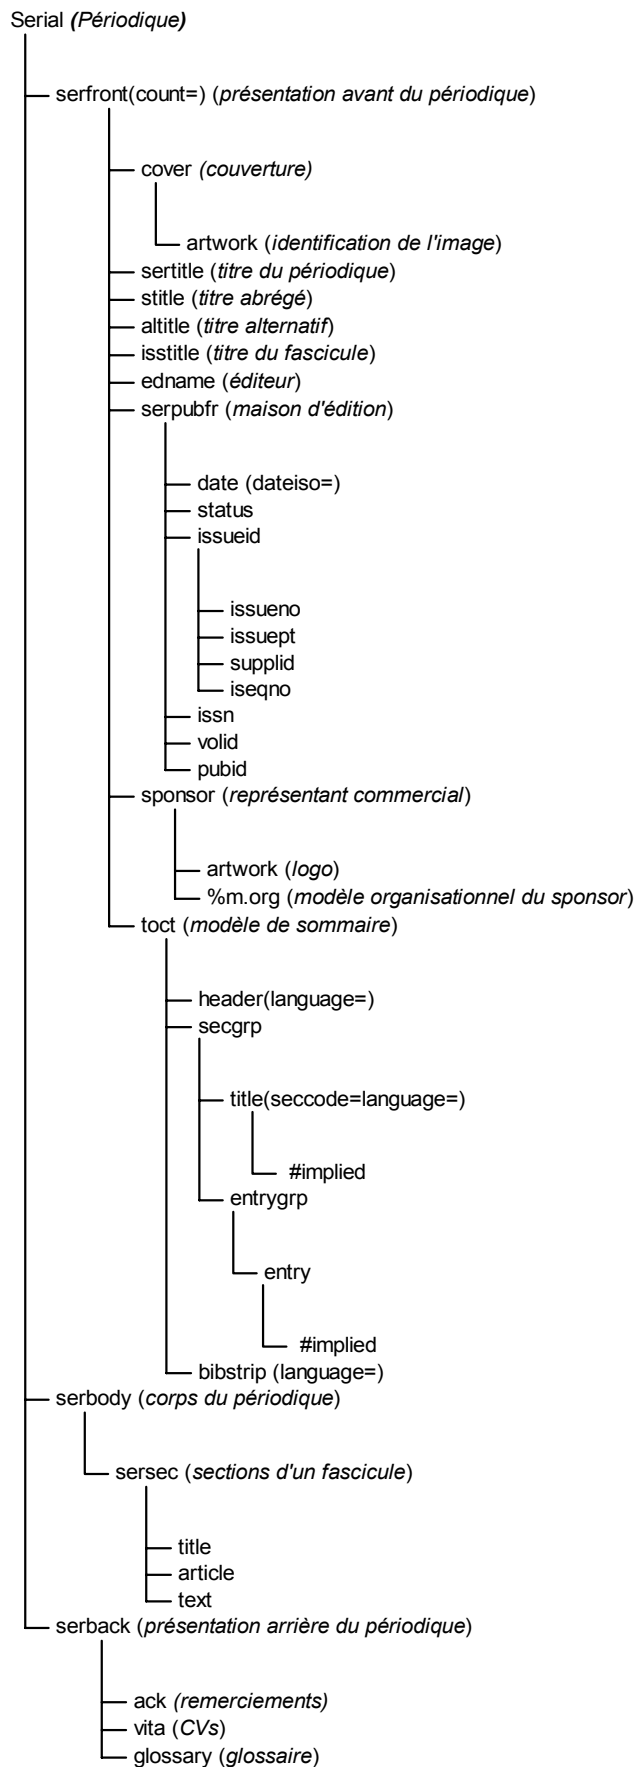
Serial (Périodique)

serfront(count=) (présentation avant du périodique)

cover (couverture)

artwork (identification de l'image)

sertitle (titre du périodique)

stitle (titre abrégé)

altitle (titre alternatif)

isstitle (titre du fascicule)

edname (éditeur)

serpubfr (maison d'édition)

date (dateiso=)

status

issueid

issueno

issuept

supplid

iseqno

issn

volid

pubid

sponsor (représentant commercial)

artwork (logo)

%m.org (modèle organisationnel du sponsor)

toct (modèle de sommaire)

header(language=)

secgrp

title(seccode=language=)

#implied

entrygrp

entry

#implied

bibstrip (language=)

serbody (corps du périodique)

sersec (sections d'un fascicule)

title

article

text

serback (présentation arrière du périodique)

ack (remerciements)

vita (CVs)

glossary (glossaire)